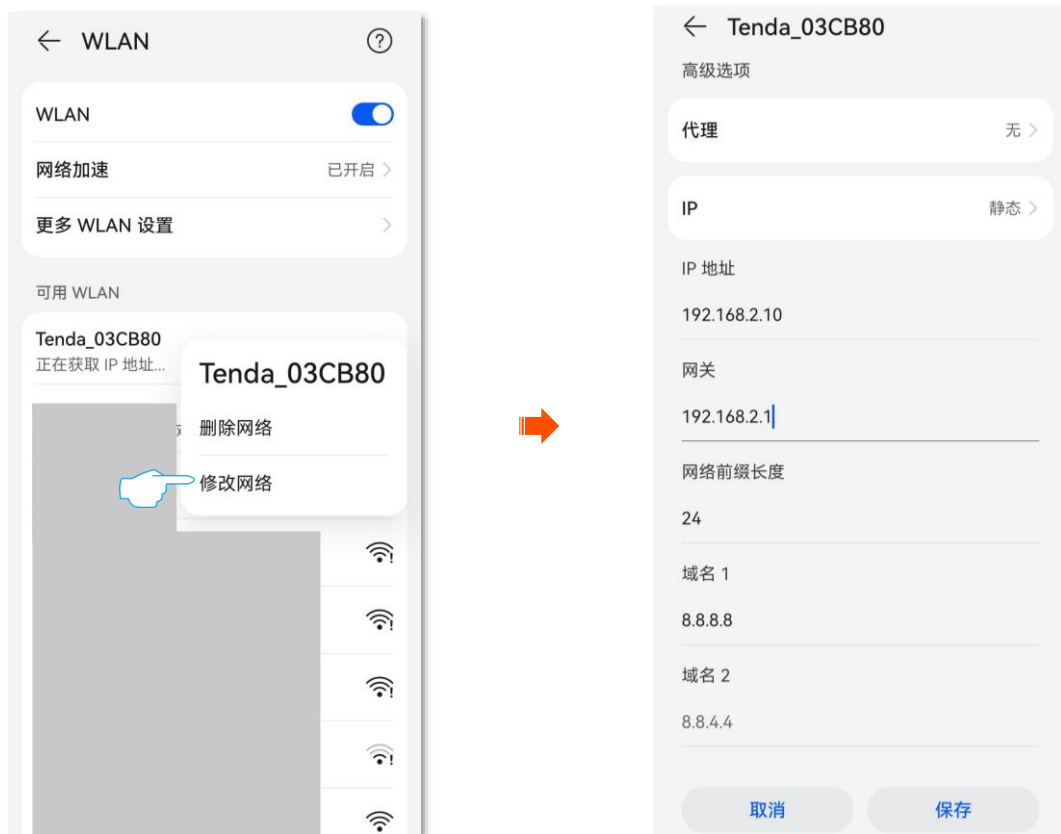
← WLAN ?

WLAN

网络加速 已开启 >

更多 WLAN 设置 >

可用 WLAN

Tendа_03CB80
正在获取 IP 地址...

Tenda_03CB80

删除网络

修改网络

← Tenda_03CB80

高级选项

代理 无 >

IP 静态 >

IP 地址

192.168.2.10

网关

192.168.2.1

网络前缀长度

24

域名 1

8.8.8.8

域名 2

8.8.4.4

取消 保存